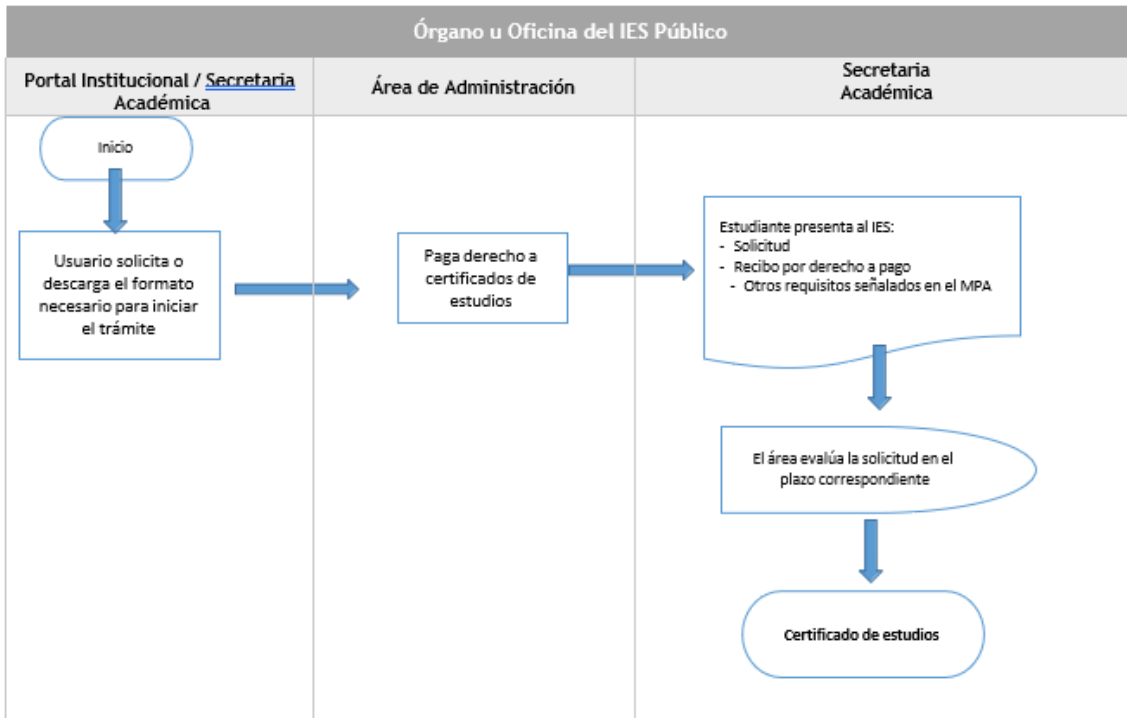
Órgano u Oficina del IES Público

| Portal Institucional / Secretaria Académica | Área de Administración | Secretaria Académica |
|---|---|---|

Inicio

Usuario solicita o descarga el formato necesario para iniciar el trámite

Paga derecho a certificados de estudios

Estudiante presenta al IES:
- Solicitud
- Recibo por derecho a pago
- Otros requisitos señalados en el MPA

El área evalúa la solicitud en el plazo correspondiente

Certificado de estudios